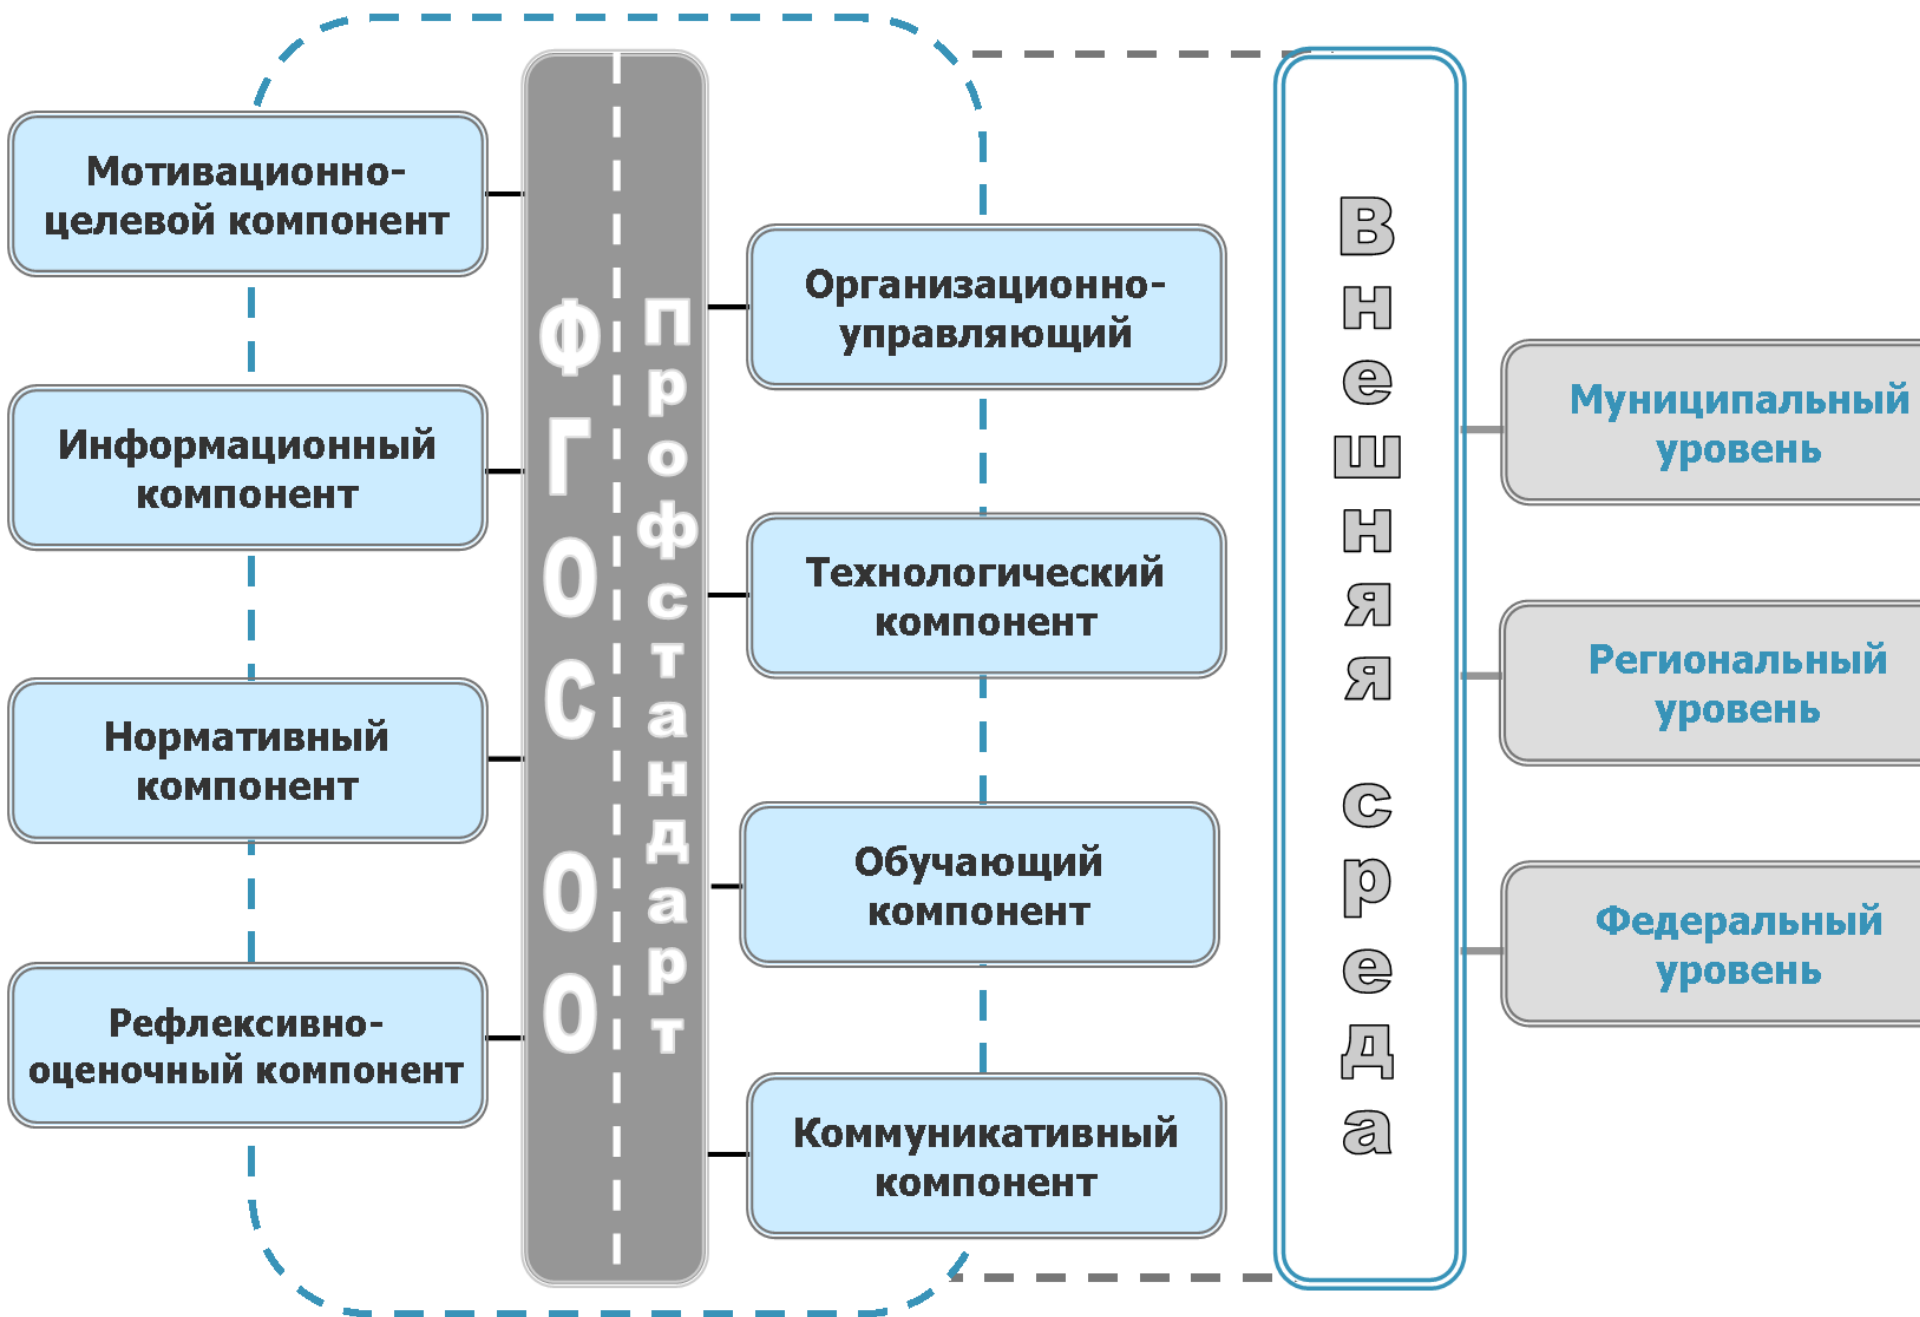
Мотивационно-целевой компонент

Информационный компонент

Нормативный компонент

Рефлексивно-оценочный компонент

ФГОС ОО

Профстандарт

Организационно-управляющий

Технологический компонент

Обучающий компонент

Коммуникативный компонент

Внешняя среда

Муниципальный уровень

Региональный уровень

Федеральный уровень